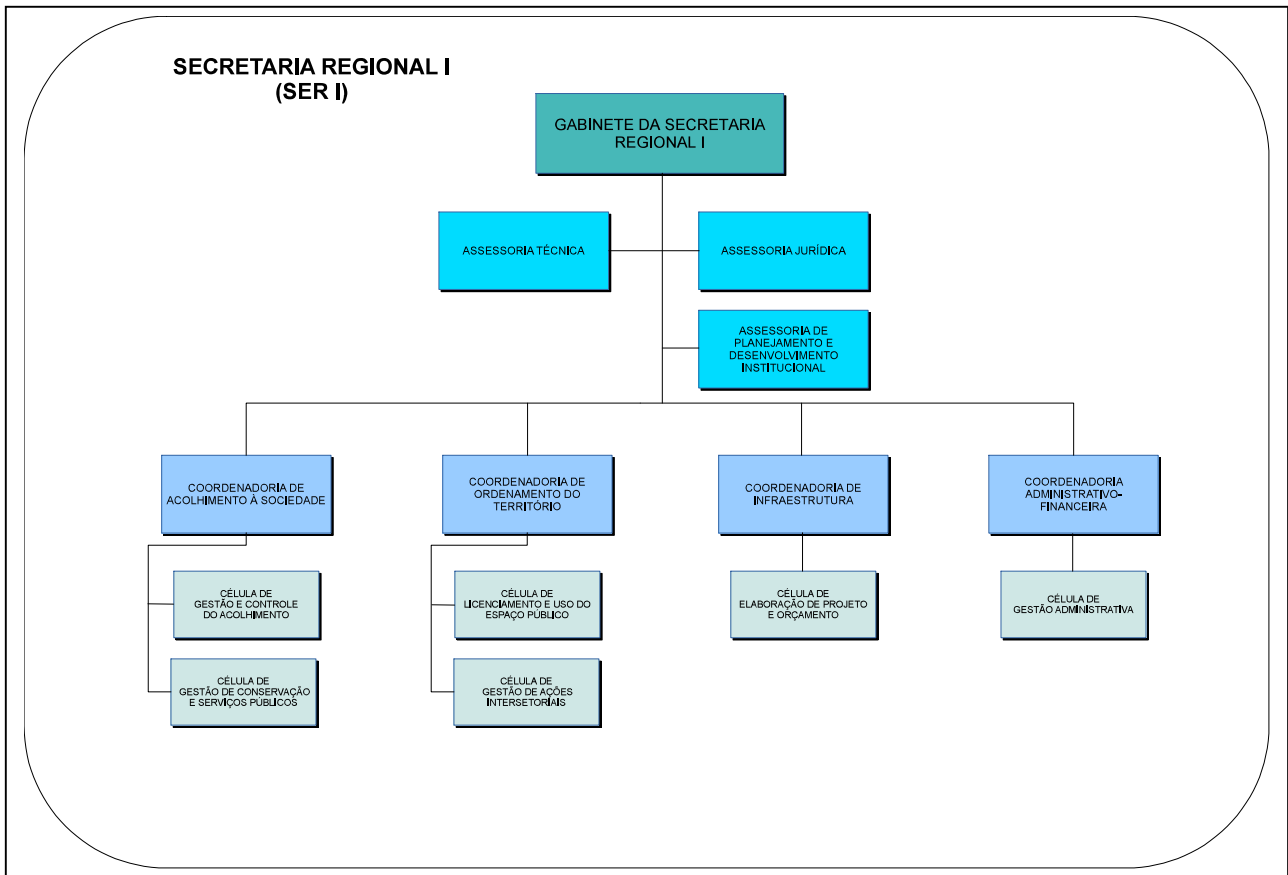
SECRETARIA REGIONAL I
(SER I)

GABINETE DA SECRETARIA REGIONAL I

ASSESSORIA TÉCNICA

ASSESSORIA JURÍDICA

ASSESSORIA DE PLANEJAMENTO E DESENVOLVIMENTO INSTITUCIONAL

COORDENADORIA DE ACOLHIMENTO À SOCIEDADE

CÉLULA DE GESTÃO E CONTROLE DO ACOLHIMENTO

CÉLULA DE GESTÃO DE CONSERVAÇÃO E SERVIÇOS PÚBLICOS

COORDENADORIA DE ORDENAMENTO DO TERRITÓRIO

CÉLULA DE LICENCIAMENTO E USO DO ESPAÇO PÚBLICO

CÉLULA DE GESTÃO DE AÇÕES INTERSETORIAIS

COORDENADORIA DE INFRAESTRUTURA

CÉLULA DE ELABORAÇÃO DE PROJETO E ORÇAMENTO

COORDENADORIA ADMINISTRATIVO-FINANCEIRA

CÉLULA DE GESTÃO ADMINISTRATIVA